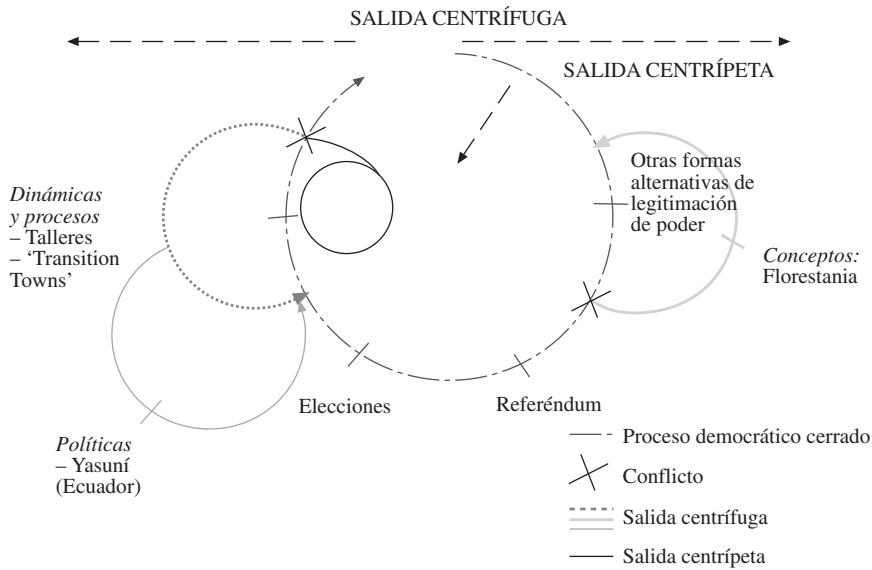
SALIDA CENTRÍFUGA

SALIDA CENTRÍPETA

Otras formas alternativas de legitimación de poder

*Dinámicas y procesos*
– Talleres
– 'Transition Towns'

*Conceptos:* Florestania

Elecciones

Referéndum

*Políticas*
– Yasuní (Ecuador)

Proceso democrático cerrado

Conflicto

Salida centrífuga

Salida centrípeta